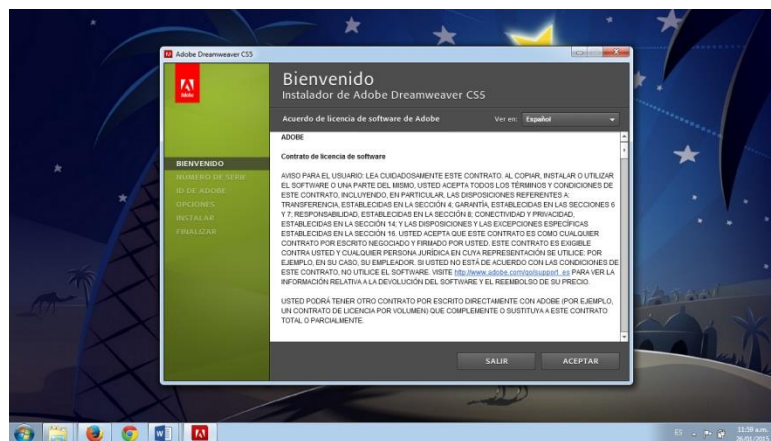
Adobe Dreamweaver CS5

Adobe

Bienvenido
Instalador de Adobe Dreamweaver CS5

Acuerdo de licencia de software de Adobe

Ver en: Español

BIENVENIDO
NÚMERO DE SERIE
ID DE ADOBE
OPCIONES
INSTALAR
FINALIZAR

ADOBE

Contrato de licencia de software

AVISO PARA EL USUARIO: LEA CUIDADOSAMENTE ESTE CONTRATO. AL COPIAR, INSTALAR O UTILIZAR EL SOFTWARE O UNA PARTE DEL MISMO, USTED ACEPTA TODOS LOS TÉRMINOS Y CONDICIONES DE ESTE CONTRATO, INCLUYENDO, EN PARTICULAR, LAS DISPOSICIONES REFERENTES A: TRANSFERENCIA, ESTABLECIDAS EN LA SECCIÓN 4; GARANTÍA, ESTABLECIDAS EN LAS SECCIONES 6 Y 7; RESPONSABILIDAD, ESTABLECIDAS EN LA SECCIÓN 8; CONECTIVIDAD Y PRIVACIDAD, ESTABLECIDAS EN LA SECCIÓN 14; Y LAS DISPOSICIONES Y LAS EXCEPCIONES ESPECÍFICAS ESTABLECIDAS EN LA SECCIÓN 16. USTED ACEPTA QUE ESTE CONTRATO ES COMO CUALQUIER CONTRATO POR ESCRITO NEGOCIADO Y FIRMADO POR USTED. ESTE CONTRATO ES EXIGIBLE CONTRA USTED Y CUALQUIER PERSONA JURÍDICA EN CUYA REPRESENTACIÓN SE UTILICE: POR EJEMPLO, EN SU CASO, SU EMPLEADOR. SI USTED NO ESTÁ DE ACUERDO CON LAS CONDICIONES DE ESTE CONTRATO, NO UTILICE EL SOFTWARE. VISITE http://www.adobe.com/go/support_es PARA VER LA INFORMACIÓN RELATIVA A LA DEVOLUCIÓN DEL SOFTWARE Y EL REEMBOLSO DE SU PRECIO.

USTED PODRÁ TENER OTRO CONTRATO POR ESCRITO DIRECTAMENTE CON ADOBE (POR EJEMPLO, UN CONTRATO DE LICENCIA POR VOLUMEN) QUE COMPLEMENTE O SUSTITUYA A ESTE CONTRATO TOTAL O PARCIALMENTE.

SALIR
ACEPTAR

ES
11:59 a.m.
26/01/2015